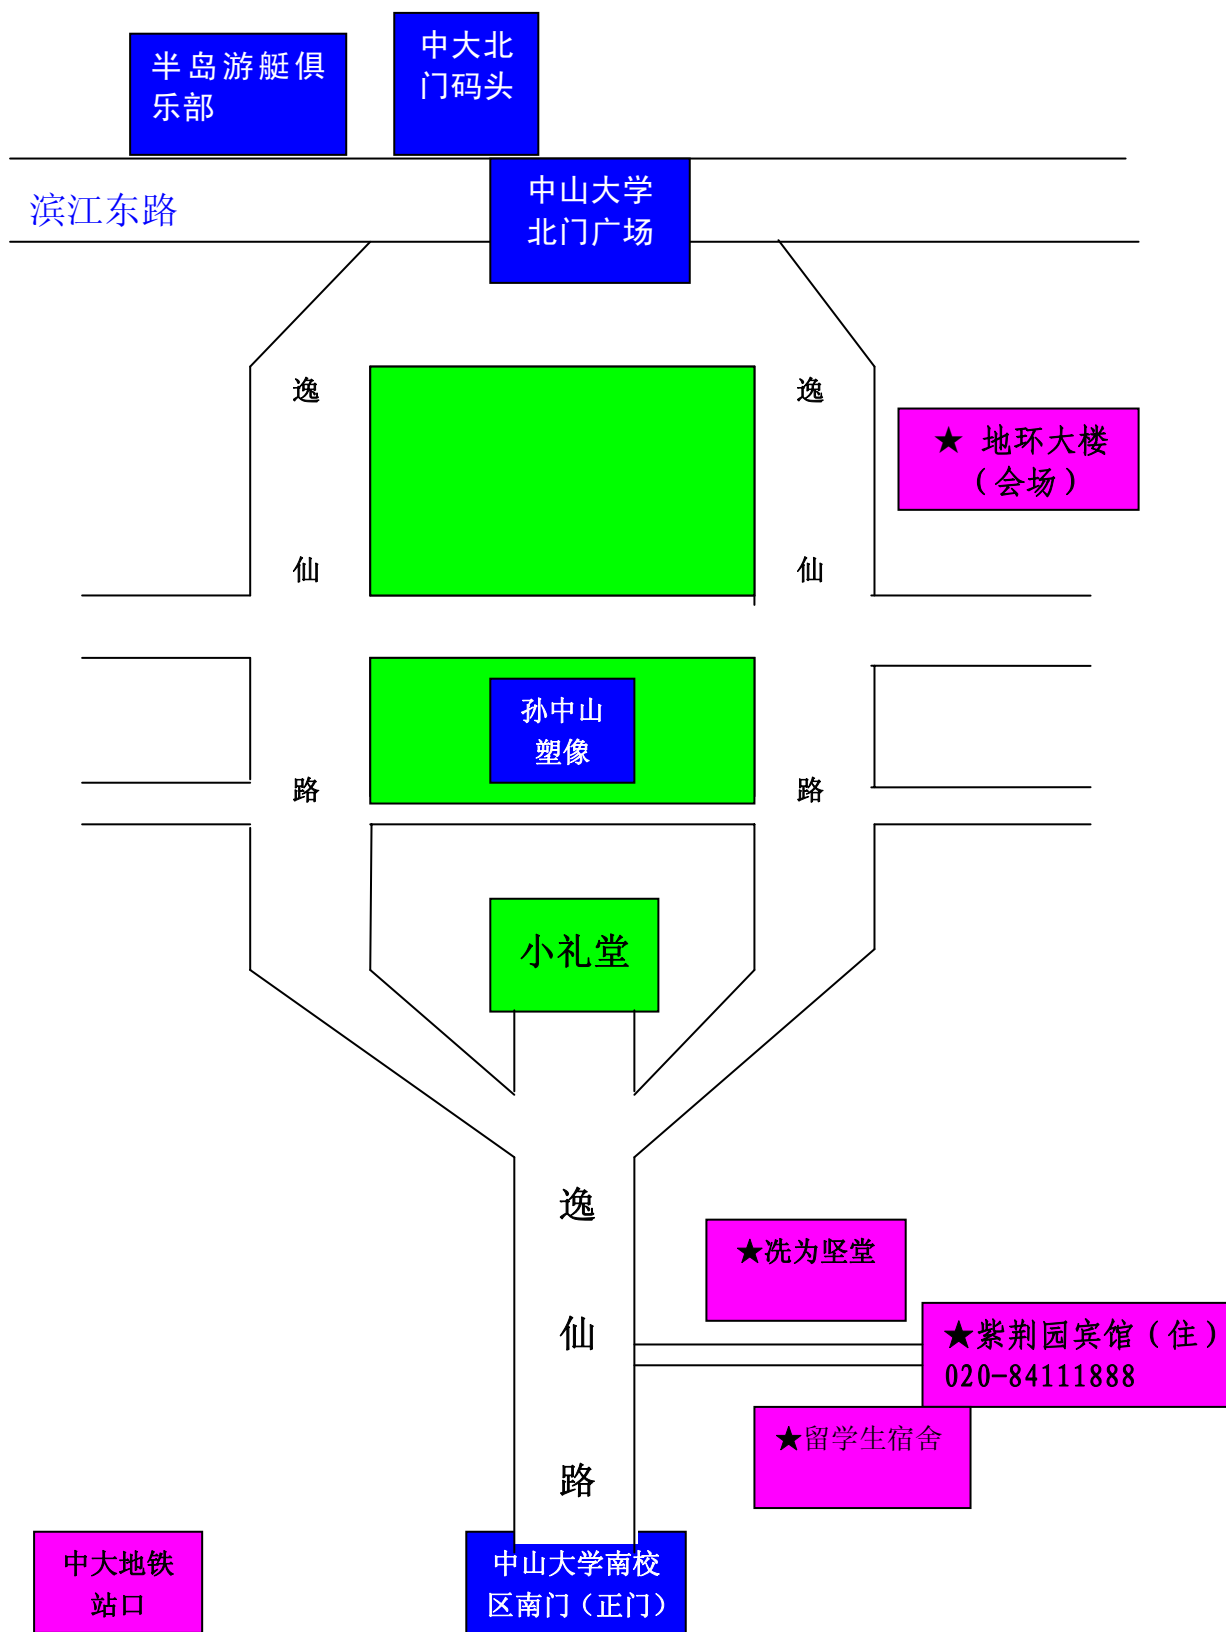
半岛游艇俱乐部

中大北门码头

滨江东路

中山大学北门广场

逸

仙

路

逸

仙

路

★ 地环大楼（会场）

孙中山塑像

小礼堂

逸

仙

路

★冼为坚堂

★紫荆园宾馆（住）020-84111888

★留学生宿舍

中大地铁站口

中山大学南校区南门（正门）